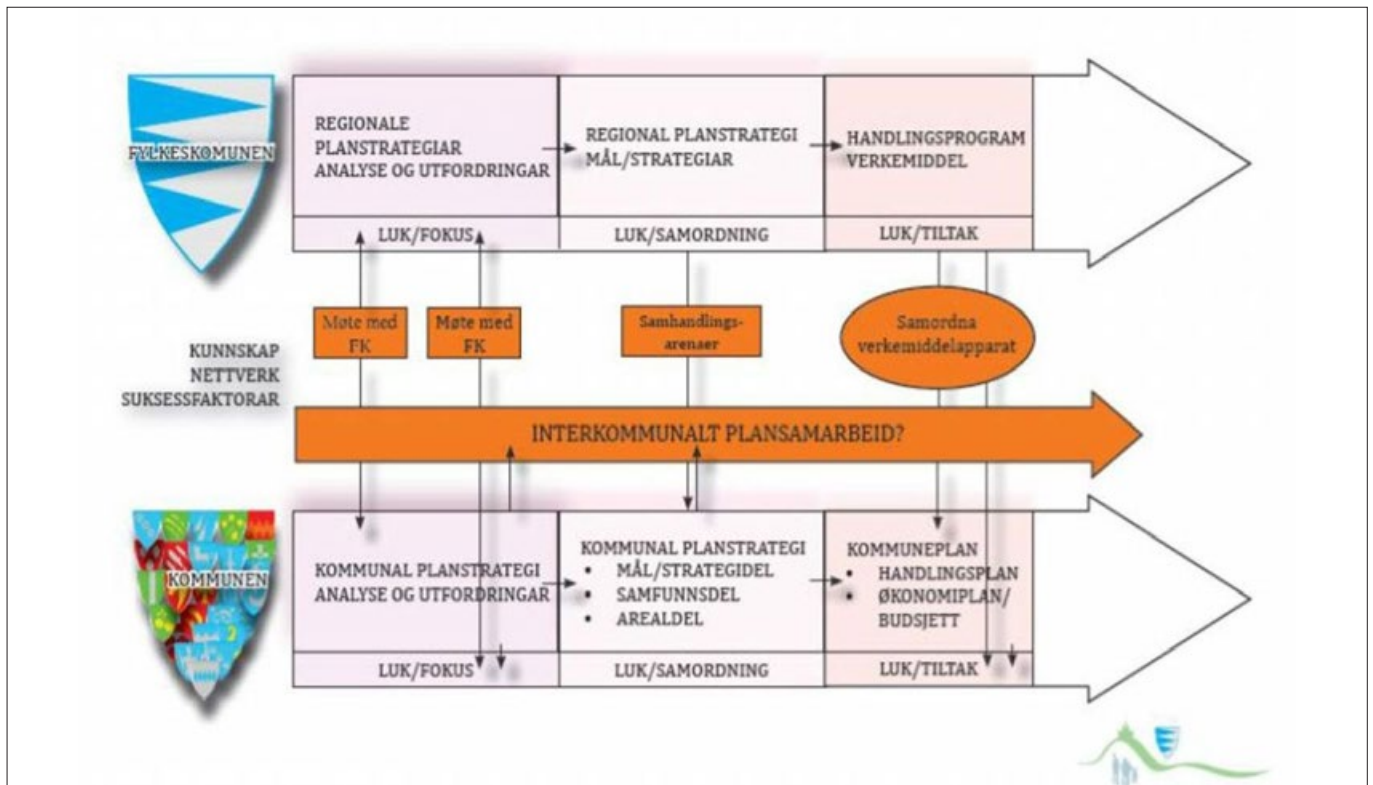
FYLKESKOMMUNEN

REGIONALE PLANSTRATEGIAR ANALYSE OG UTFORDRINGAR

REGIONAL PLANSTRATEGI MÅL/STRATEGIAR

HANDLINGSPROGRAM VERKEMIDDEL

LUK/FOKUS

LUK/SAMORDNING

LUK/TILTAK

Møte med FK

Møte med FK

Samhandlingsarenaer

Samordna verkemiddelapparat

KUNNSKAP
NETTVERK
SUKSESSFAKTORAR

INTERKOMMUNALT PLANSAMARBEID?

KOMMUNEN

KOMMUNAL PLANSTRATEGI ANALYSE OG UTFORDRINGAR

KOMMUNAL PLANSTRATEGI
• MÅL/STRATEGIDEL
• SAMFUNNSDEL
• AREALDEL

KOMMUNEPLAN
• HANDLINGSPLAN
• ØKONOMIPLAN/ BUDSJETT

LUK/FOKUS

LUK/SAMORDNING

LUK/TILTAK